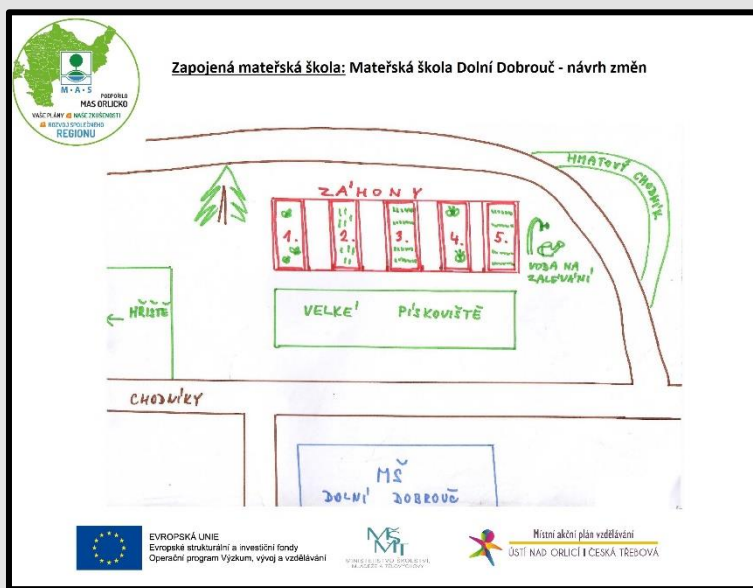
M·A·S
PODPORUJE
MAS ORLICKO
VAŠE PLÁNY NAŠE ZKUŠENOSTI
ROZVOJ SPOLEČNÉHO
REGIONU

Zapojená mateřská škola: Mateřská škola Dolní Dobrouč - návrh změn

ZÁHONY
1. 2. 3. 4. 5.
HMATOVÝ CHODNÍK
VODA NA ZALÉVÁNÍ
HŘIŠTĚ
VELKÉ PÍSKOVIŠTĚ
CHODNÍKY
MŠ
DOLNÍ DOBROUČ

EVROPSKÁ UNIE
Evropské strukturální a investiční fondy
Operační program Výzkum, vývoj a vzdělávání

MŠMT
MINISTERSTVO ŠKOLSTVÍ, MLÁDEŽE A TĚLOVÝCHOVY

Místní akční plán vzdělávání
ÚSTÍ NAD ORLICÍ | ČESKÁ TŘEBOVÁ